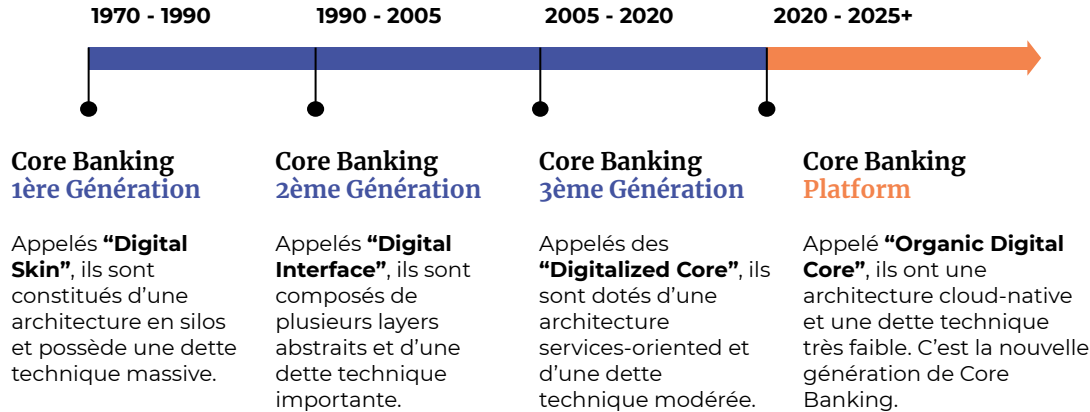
1970 - 1990

1990 - 2005

2005 - 2020

2020 - 2025+

Core Banking
1ère Génération

Appelés **"Digital Skin"**, ils sont constitués d'une architecture en silos et possède une dette technique massive.

Core Banking
2ème Génération

Appelés **"Digital Interface"**, ils sont composés de plusieurs layers abstraits et d'une dette technique importante.

Core Banking
3ème Génération

Appelés des **"Digitalized Core"**, ils sont dotés d'une architecture services-oriented et d'une dette technique modérée.

Core Banking
Platform

Appelé **"Organic Digital Core"**, ils ont une architecture cloud-native et une dette technique très faible. C'est la nouvelle génération de Core Banking.